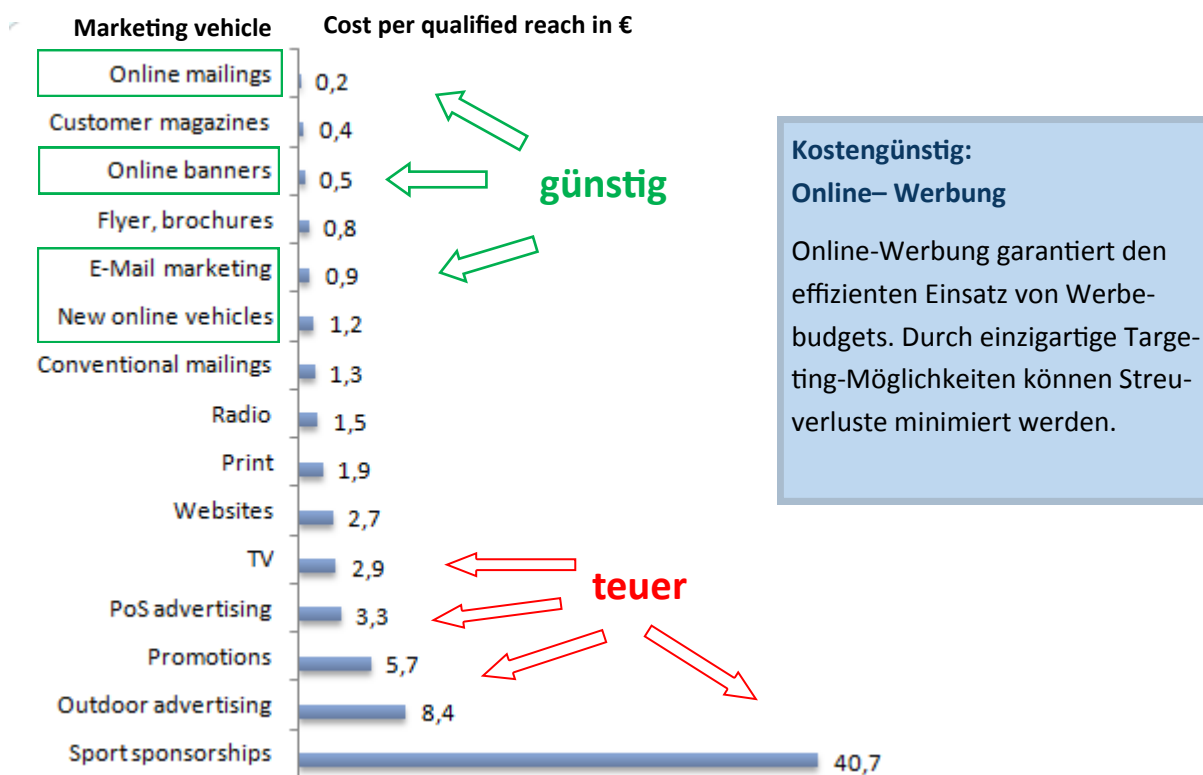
Marketing vehicle

Cost per qualified reach in €

| Marketing vehicle | Cost per qualified reach in € |
|---|---|
| Online mailings | 0,2 |
| Customer magazines | 0,4 |
| Online banners | 0,5 |
| Flyer, brochures | 0,8 |
| E-Mail marketing | 0,9 |
| New online vehicles | 1,2 |
| Conventional mailings | 1,3 |
| Radio | 1,5 |
| Print | 1,9 |
| Websites | 2,7 |
| TV | 2,9 |
| PoS advertising | 3,3 |
| Promotions | 5,7 |
| Outdoor advertising | 8,4 |
| Sport sponsorships | 40,7 |

günstig

teuer

Kostengünstig:
Online– Werbung

Online-Werbung garantiert den effizienten Einsatz von Werbebudgets. Durch einzigartige Targeting-Möglichkeiten können Streuverluste minimiert werden.